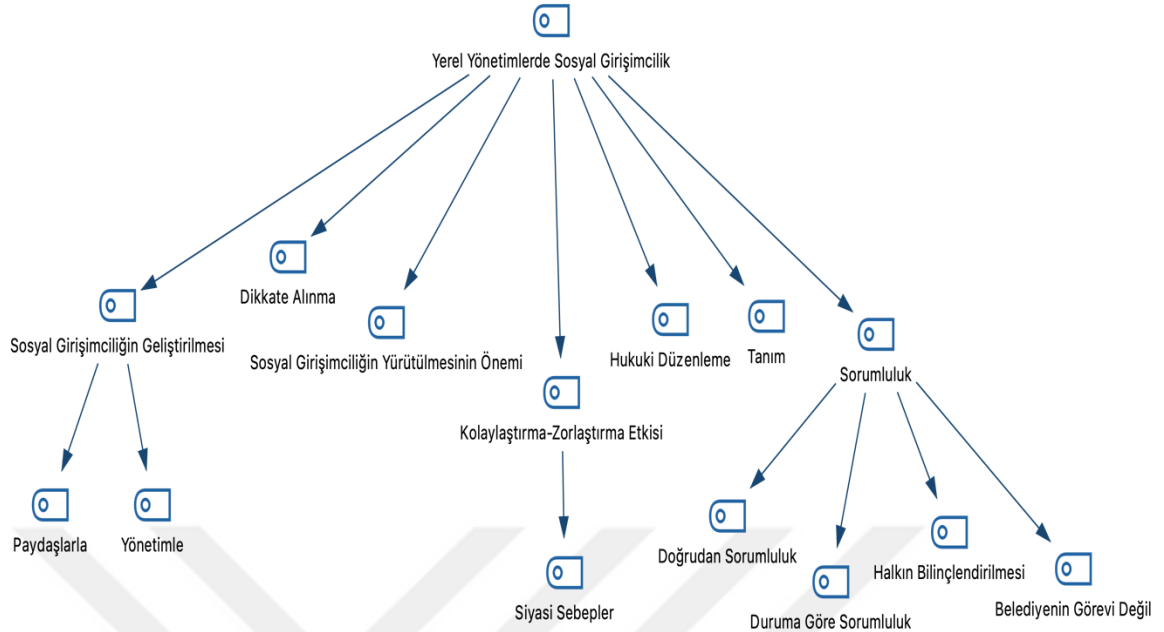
Yerel Yönetimlerde Sosyal Girişimcilik

Sosyal Girişimciliğin Geliştirilmesi

Dikkate Alınma

Sosyal Girişimciliğin Yürütülmesinin Önemi

Hukuki Düzenleme

Tanım

Sorumluluk

Kolaylaştırma-Zorlaştırma Etkisi

Paydaşlarla

Yönetimle

Siyasi Sebepler

Doğrudan Sorumluluk

Duruma Göre Sorumluluk

Halkın Bilinçlendirilmesi

Belediyenin Görevi Değil